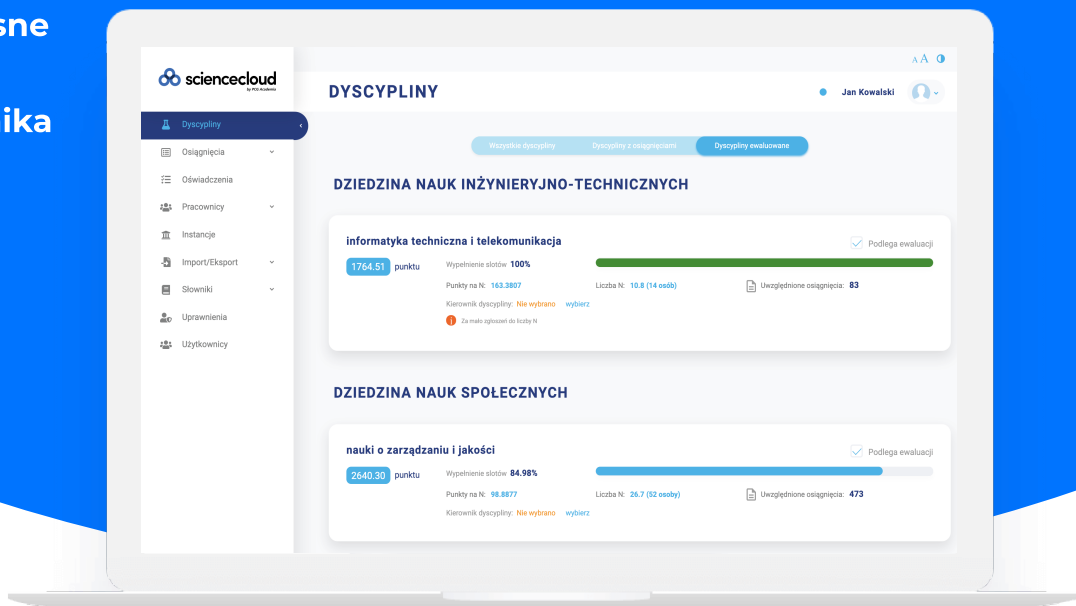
sne

ika

sciencecloud
by PCG Academia

Dyscypliny
Osiągnięcia
Oświadczenia
Pracownicy
Instancje
Import/Eksport
Słowniki
Uprawnienia
Użytkownicy

A A

DYSCYPLINY

Jan Kowalski

Wszystkie dyscypliny | Dyscypliny z osiągnięciami | Dyscypliny ewaluowane

DZIEDZINA NAUK INŻYNIERYJNO-TECHNICZNYCH

informatyka techniczna i telekomunikacja
Podlega ewaluacji
1764.51 punktu
Wypełnienie slotów 100%
Punkty na N: 163.3807
Liczba N: 10.8 (14 osób)
Uwzględnione osiągnięcia: 83
Kierownik dyscypliny: Nie wybrano wybierz
Za mało zgłoszeń do liczby N

DZIEDZINA NAUK SPOŁECZNYCH

nauki o zarządzaniu i jakości
Podlega ewaluacji
2640.30 punktu
Wypełnienie slotów 84.98%
Punkty na N: 98.8877
Liczba N: 26.7 (52 osoby)
Uwzględnione osiągnięcia: 473
Kierownik dyscypliny: Nie wybrano wybierz